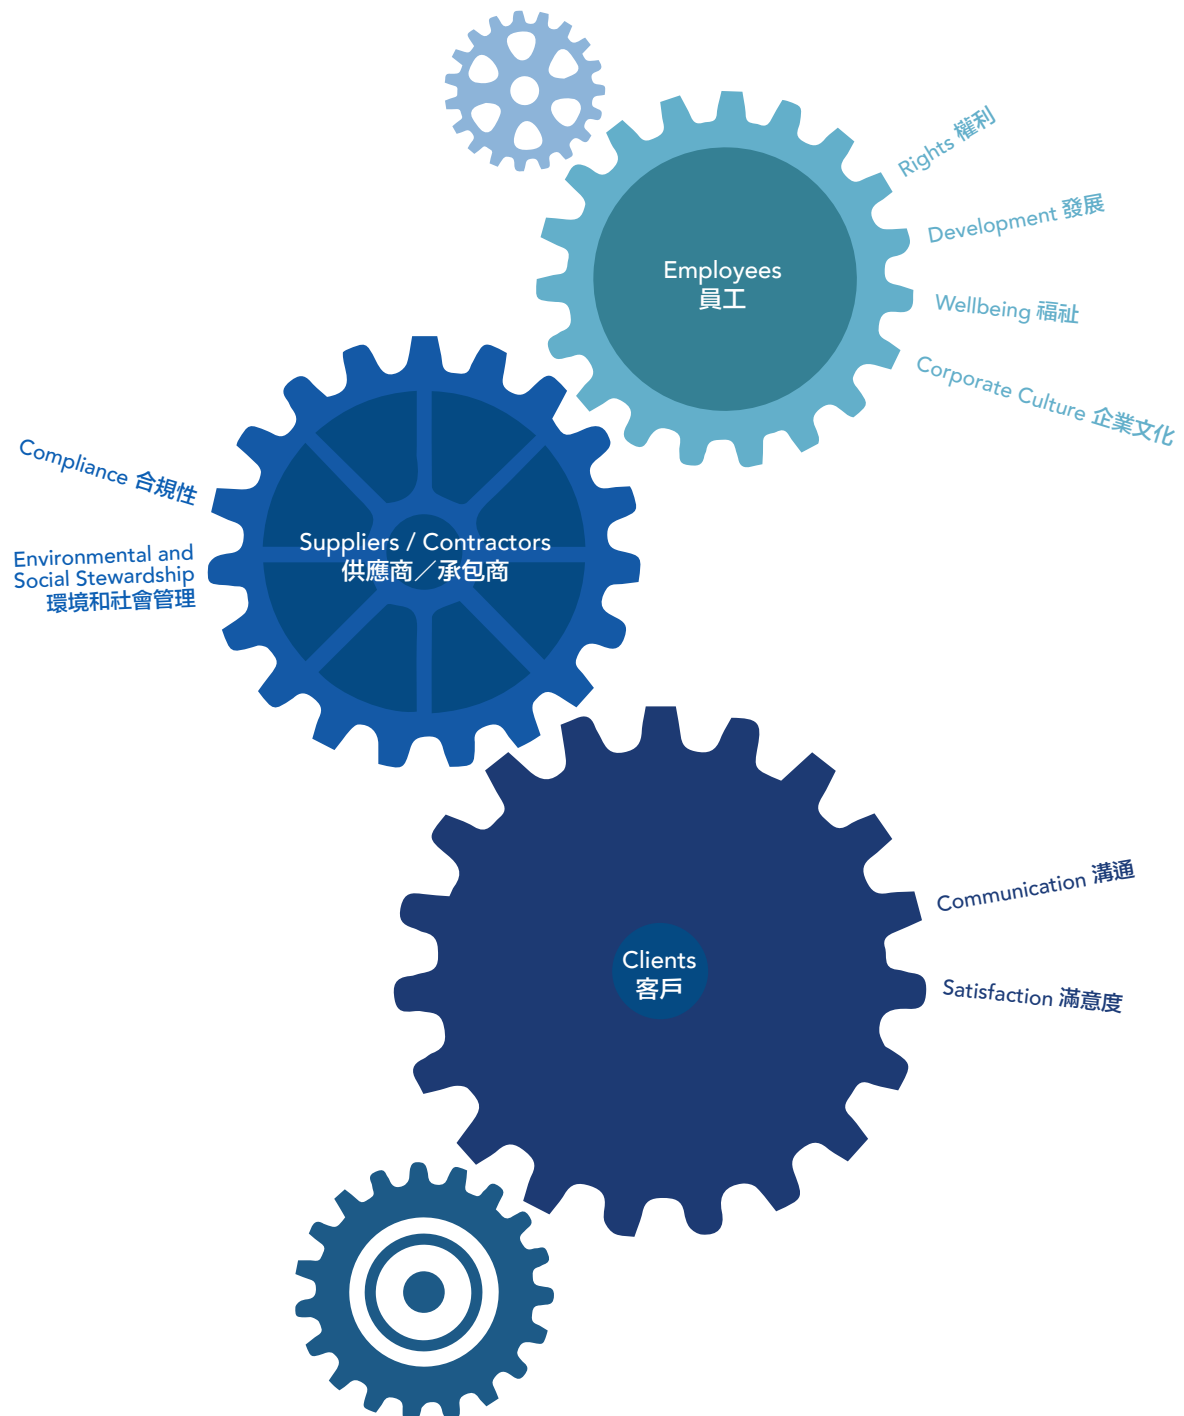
Employees
員工

Rights 權利

Development 發展

Wellbeing 福祉

Corporate Culture 企業文化

Compliance 合規性

Environmental and Social Stewardship
環境和社會管理

Suppliers / Contractors
供應商／承包商

Communication 溝通

Satisfaction 滿意度

Clients
客戶